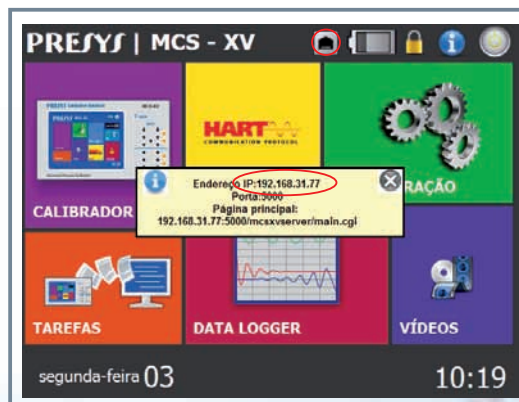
PRESYS | MCS - XV

HART
COMMUNICATION PROTOCOL

Endereço IP:192.168.31.77
Porta:5000
Página principal:
192.168.31.77:5000/mcsxvserver/main.cgi

CALIBRADOR

RAÇÃO

TAREFAS

DATA LOGGER

VÍDEOS

segunda-feira 03

10:19